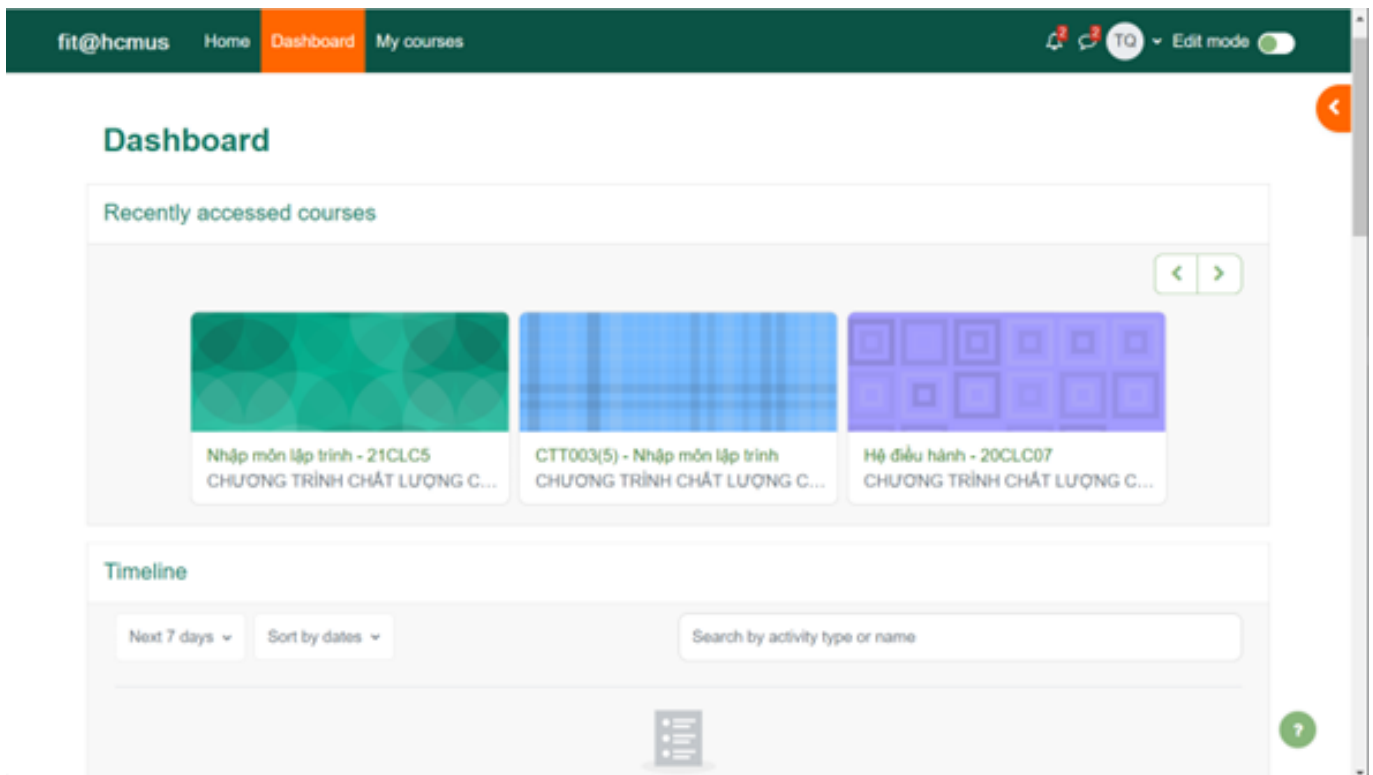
fit@hcmus Home Dashboard My courses

2 2 TQ Edit mode

Dashboard

Recently accessed courses

Nhập môn lập trình - 21CLC5
CHƯƠNG TRÌNH CHẤT LƯỢNG C...

CTT003(5) - Nhập môn lập trình
CHƯƠNG TRÌNH CHẤT LƯỢNG C...

Hệ điều hành - 20CLC07
CHƯƠNG TRÌNH CHẤT LƯỢNG C...

Timeline

Next 7 days

Sort by dates

Search by activity type or name

?